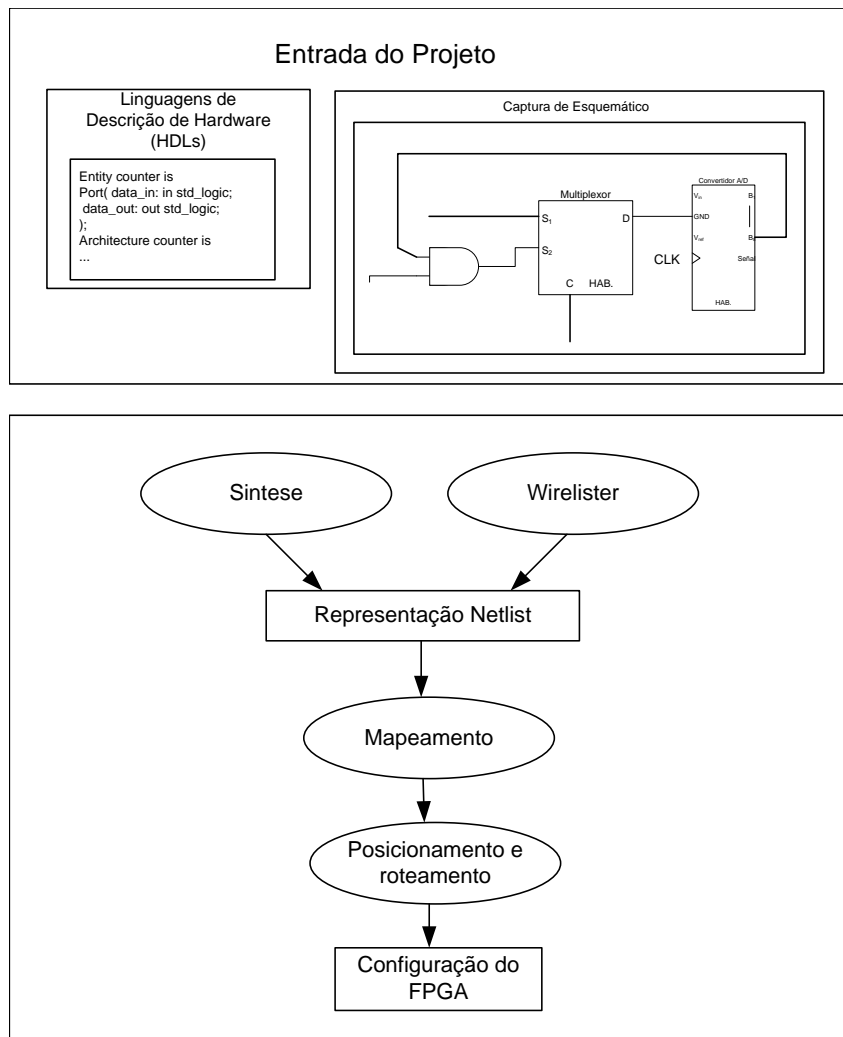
Entrada do Projeto

Linguagens de Descrição de Hardware (HDLs)

Entity counter is
Port( data_in: in std_logic;
data_out: out std_logic;
);
Architecture counter is
...

Captura de Esquemático

Multiplexor
$S_1$
$S_2$
D
C
HAB.

Convertidor A/D
$V_{in}$
GND
$V_{ref}$
$B_1$
$B_n$
Señal
HAB.
CLK

Sintese

Wirelister

Representação Netlist

Mapeamento

Posicionamento e roteamento

Configuração do FPGA